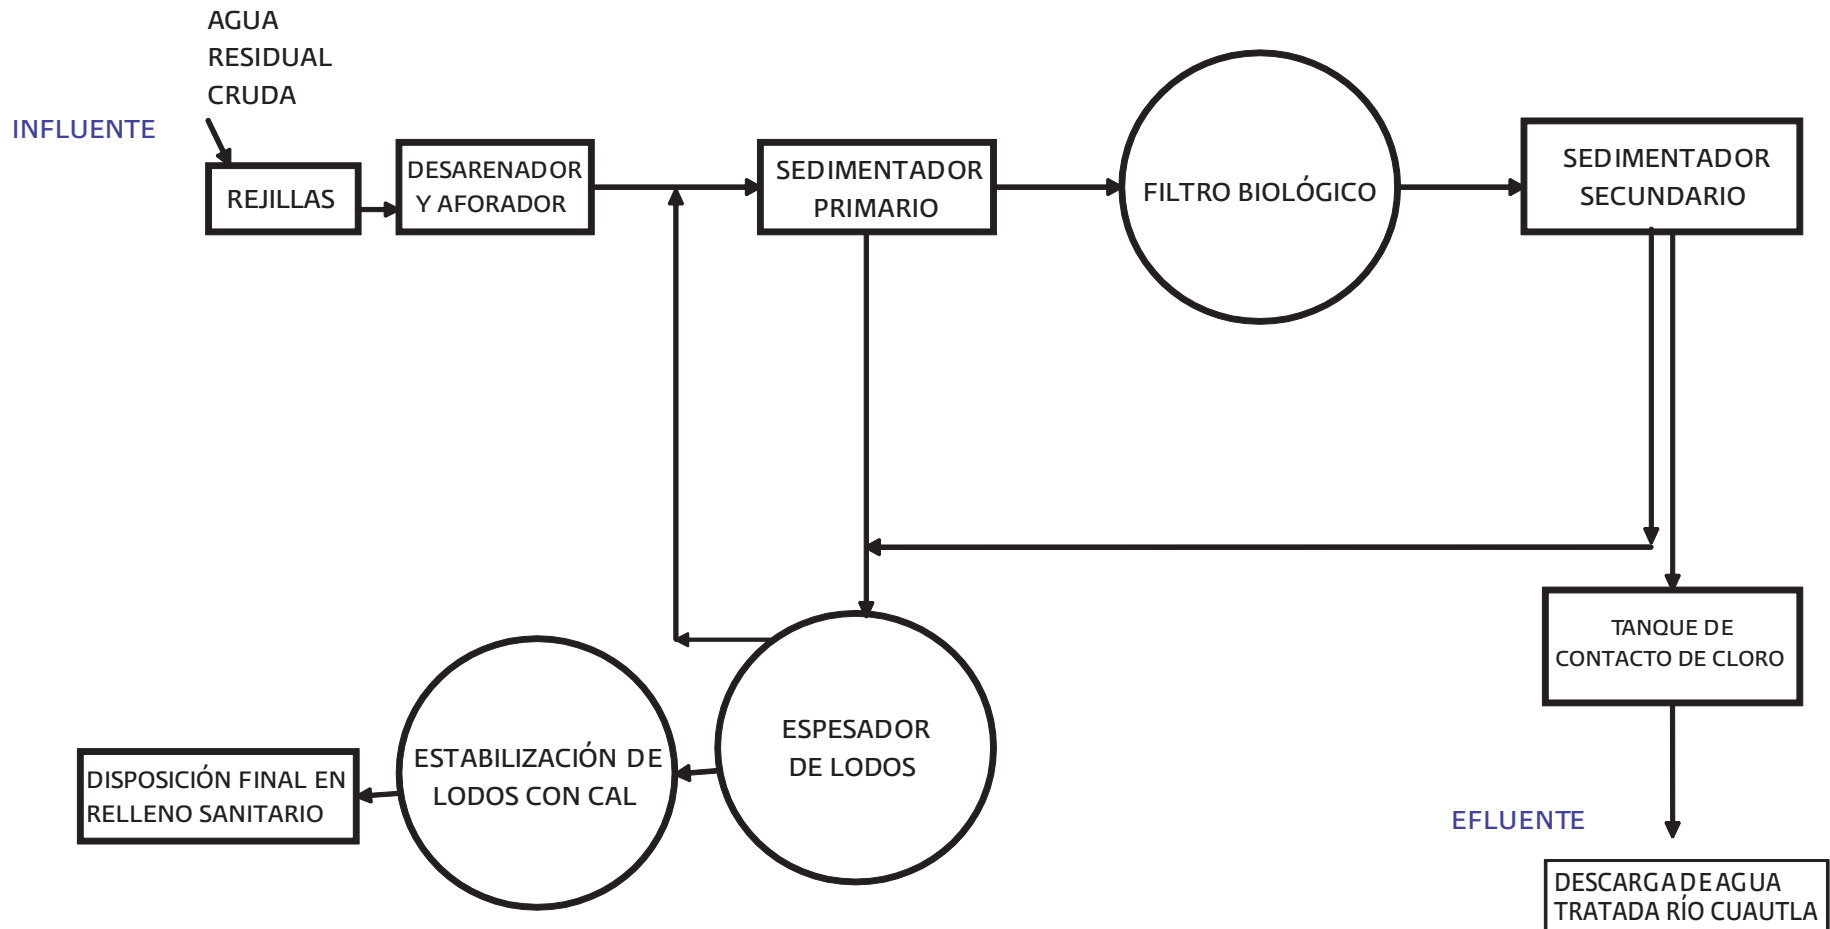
AGUA RESIDUAL CRUDA

INFLUENTE

REJILLAS

DESARENADOR Y AFORADOR

SEDIMENTADOR PRIMARIO

FILTRO BIOLÓGICO

SEDIMENTADOR SECUNDARIO

TANQUE DE CONTACTO DE CLORO

ESPESADOR DE LODOS

ESTABILIZACIÓN DE LODOS CON CAL

DISPOSICIÓN FINAL EN RELLENO SANITARIO

EFLUENTE

DESCARGA DE AGUA TRATADA RÍO CUAUTLA